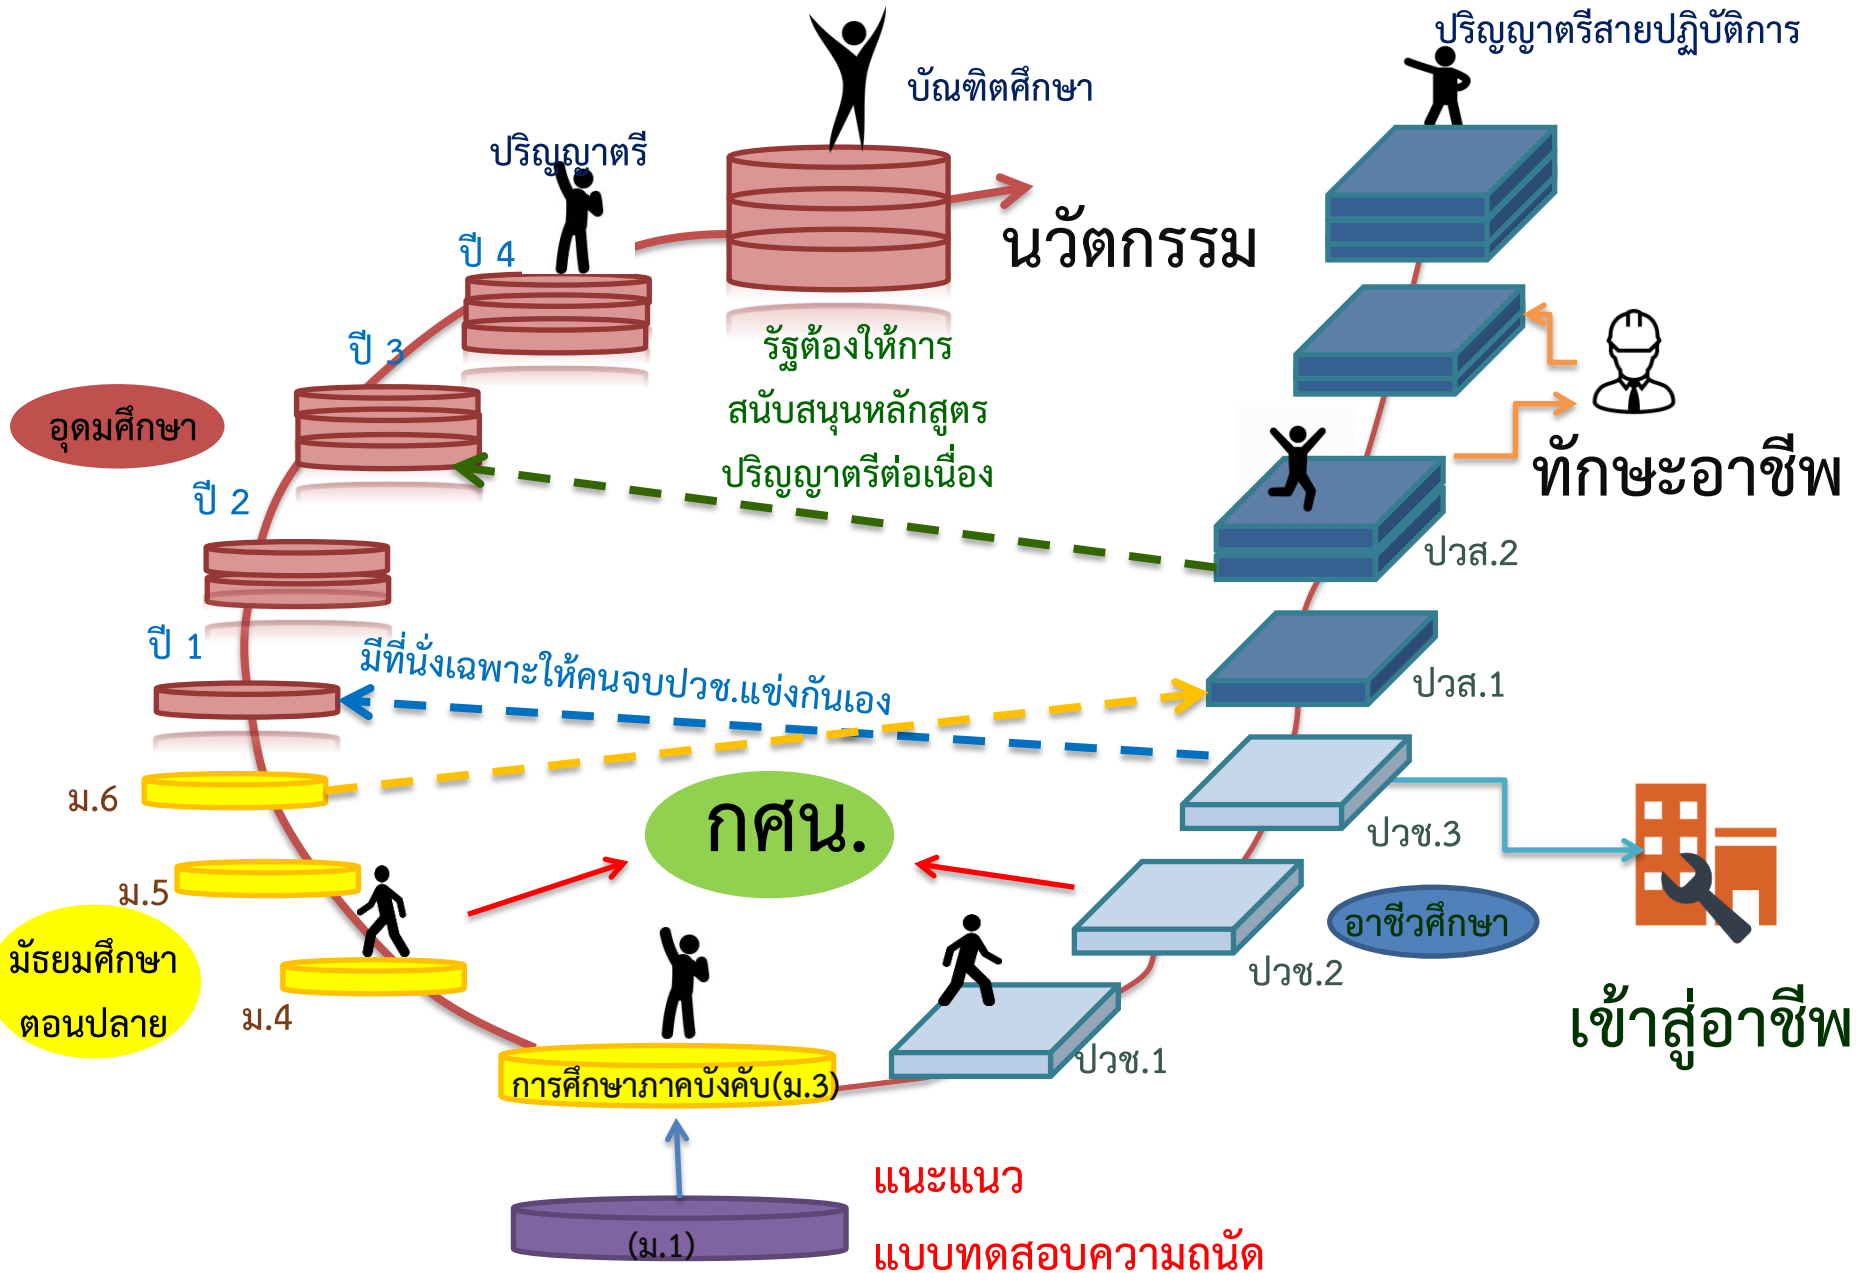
ปริญญาตรีสายปฏิบัติการ

บัณฑิตศึกษา

ปริญญาตรี

ปี 4

นวัตกรรม

ปี 3

รัฐต้องให้การ
สนับสนุนหลักสูตร
ปริญญาตรีต่อเนื่อง

อุดมศึกษา

ทักษะอาชีพ

ปี 2

ปวส.2

ปี 1

มีที่นั่งเฉพาะให้คนจบปวช.แข่งกันเอง

ปวส.1

ม.6

กศน.

ปวช.3

ม.5

อาชีวศึกษา

มัธยมศึกษาตอนปลาย

ม.4

ปวช.2

เข้าสู่อาชีพ

ปวช.1

การศึกษาภาคบังคับ(ม.3)

แนะแนว

แบบทดสอบความถนัด

(ม.1)